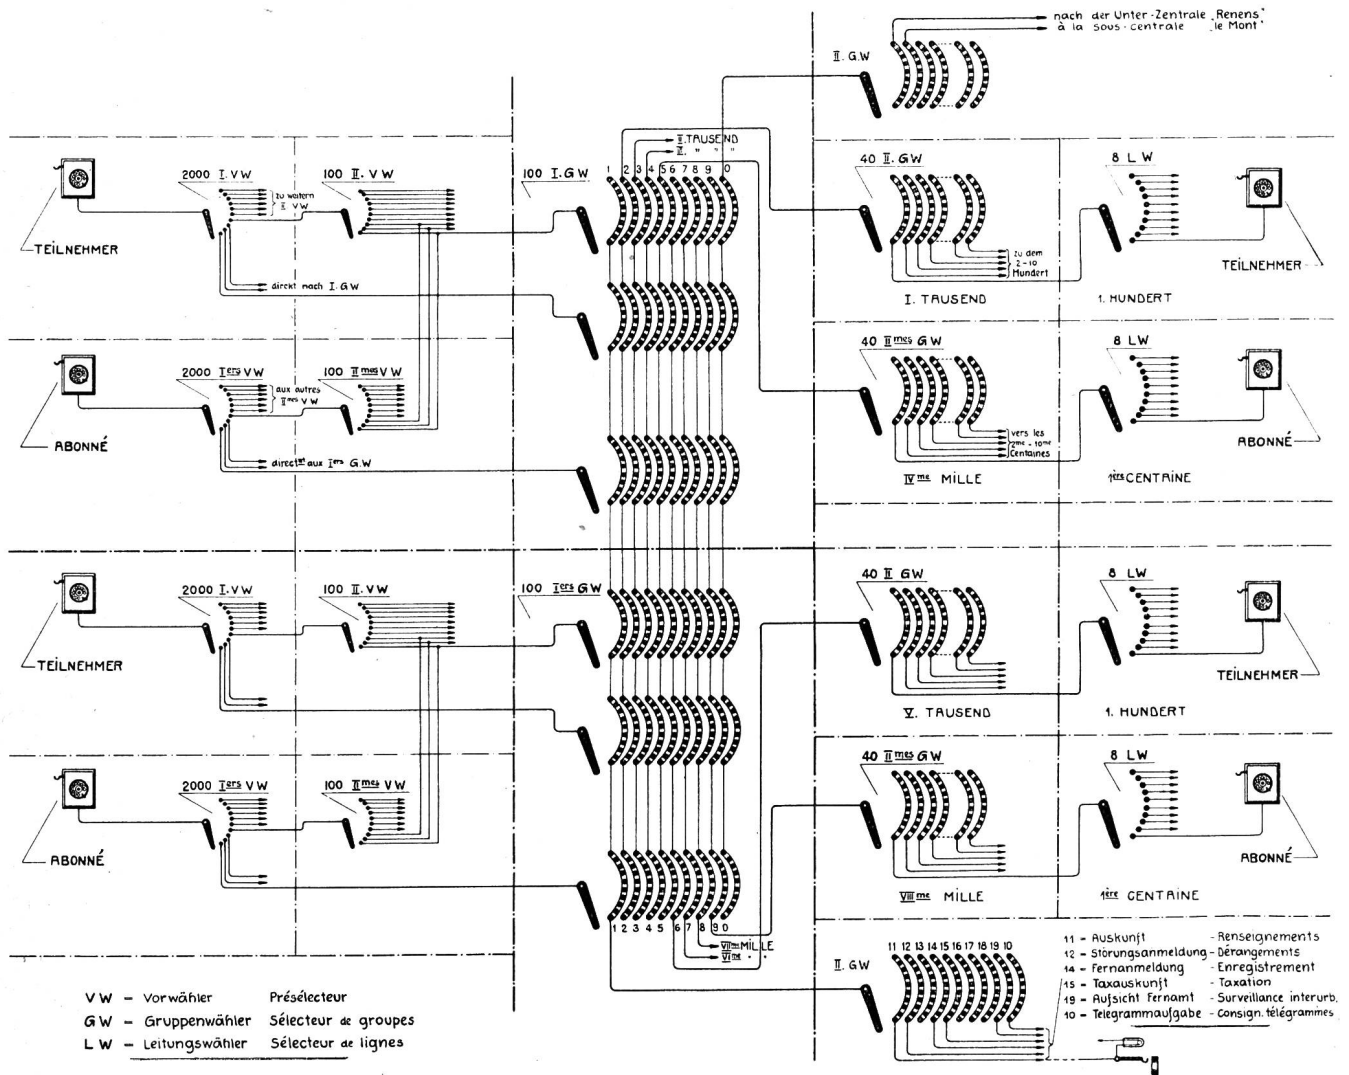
nach der Unter-Zentrale „Renens"
à la sous-centrale „le Mont"

II. GW

II. TAUSEND
III. " " "

1 2 3 4 5 6 7 8 9 0

2000 I. VW
zu weitern II. VW
100 II. VW
100 I. GW
direkt nach I. GW
TEILNEHMER

40 II. GW
zu dem 2-10 Hundert
I. TAUSEND
8 LW
TEILNEHMER
1. HUNDERT

2000 I$^{ers}$ VW
aux autres II$^{mes}$ VW
100 II$^{mes}$ VW
direct$^{nt}$ aux I$^{ers}$ G.W
ABONNÉ

40 II$^{mes}$ GW
vers les 2$^{me}$ - 10$^{me}$ Centaines
IV$^{me}$ MILLE
8 LW
ABONNÉ
1$^{ère}$ CENTAINE

2000 I. VW
100 II. VW
100 I$^{ers}$ GW
TEILNEHMER

40 II GW
V. TAUSEND
8 LW
TEILNEHMER
1. HUNDERT

2000 I$^{ers}$ VW
100 II$^{mes}$ VW
ABONNÉ

40 II$^{mes}$ GW
VIII$^{me}$ MILLE
8 LW
ABONNÉ
1$^{ère}$ CENTAINE

1 2 3 4 5 6 7 8 9 0
VII$^{me}$ MILLE
VI$^{me}$ " "

II. GW
11 12 13 14 15 16 17 18 19 10

11 - Auskunft - Renseignements
12 - Störungsanmeldung - Dérangements
14 - Fernanmeldung - Enregistrement
15 - Taxauskunft - Taxation
19 - Aufsicht Fernamt - Surveillance interurb.
10 - Telegrammaufgabe - Consign. télégrammes

VW - Vorwähler Présélecteur
GW - Gruppenwähler Sélecteur de groupes
LW - Leitungswähler Sélecteur de lignes